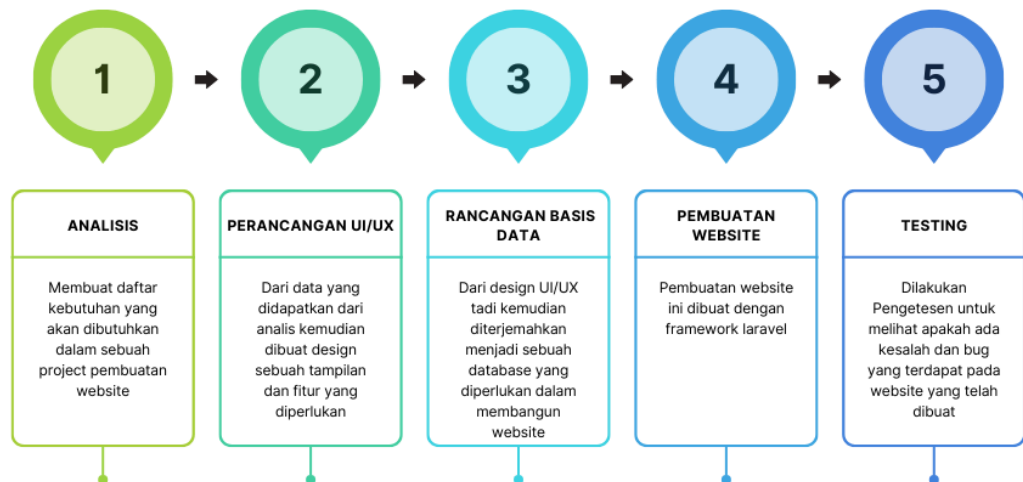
1

2

3

4

5

ANALISIS

Membuat daftar kebutuhan yang akan dibutuhkan dalam sebuah project pembuatan website

PERANCANGAN UI/UX

Dari data yang didapatkan dari analis kemudian dibuat design sebuah tampilan dan fitur yang diperlukan

RANCANGAN BASIS DATA

Dari design UI/UX tadi kemudian diterjemahkan menjadi sebuah database yang diperlukan dalam membangun website

PEMBUATAN WEBSITE

Pembuatan website ini dibuat dengan framework laravel

TESTING

Dilakukan Pengetesen untuk melihat apakah ada kesalah dan bug yang terdapat pada website yang telah dibuat